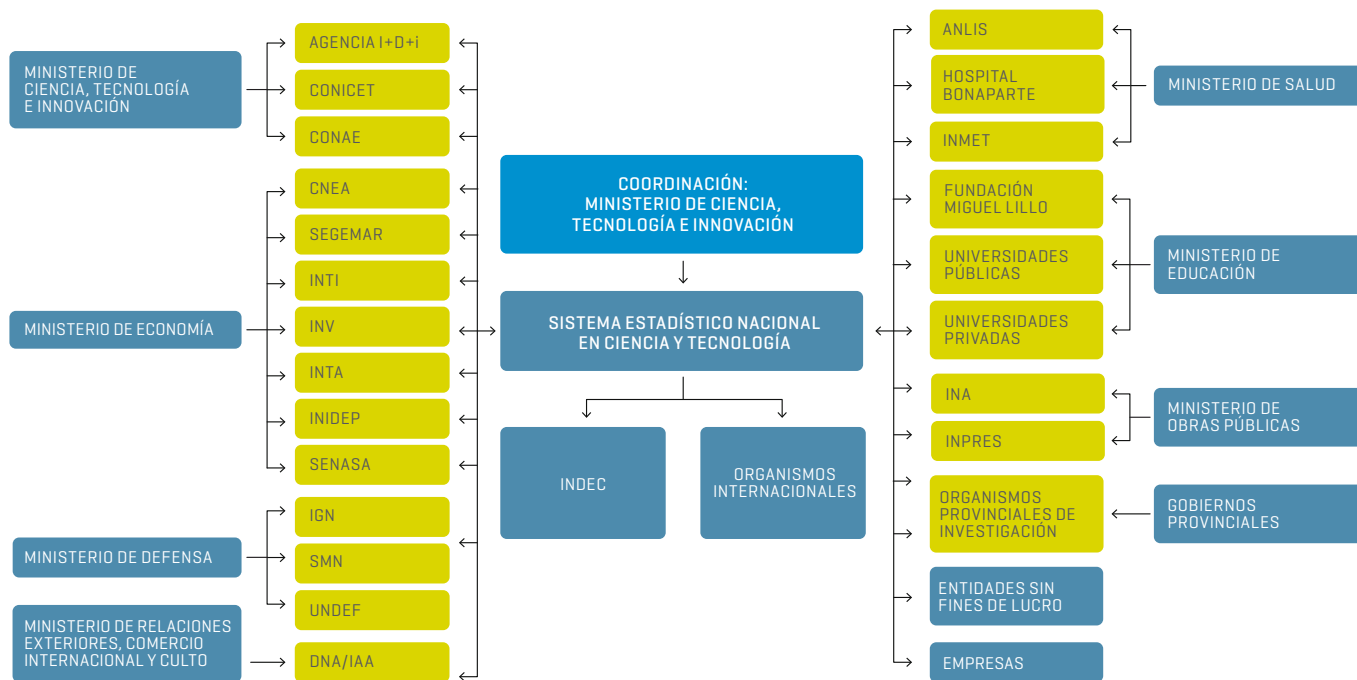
MINISTERIO DE CIENCIA, TECNOLOGÍA E INNOVACIÓN

AGENCIA I+D+i

CONICET

CONAE

CNEA

SEGEMAR

INTI

MINISTERIO DE ECONOMÍA

INV

INTA

INIDEP

SENASA

IGN

MINISTERIO DE DEFENSA

SMN

UNDEF

MINISTERIO DE RELACIONES EXTERIORES, COMERCIO INTERNACIONAL Y CULTO

DNA/IAA

COORDINACIÓN: MINISTERIO DE CIENCIA, TECNOLOGÍA E INNOVACIÓN

SISTEMA ESTADÍSTICO NACIONAL EN CIENCIA Y TECNOLOGÍA

INDEC

ORGANISMOS INTERNACIONALES

ANLIS

HOSPITAL BONAPARTE

MINISTERIO DE SALUD

INMET

FUNDACIÓN MIGUEL LILLO

UNIVERSIDADES PÚBLICAS

MINISTERIO DE EDUCACIÓN

UNIVERSIDADES PRIVADAS

INA

MINISTERIO DE OBRAS PÚBLICAS

INPRES

ORGANISMOS PROVINCIALES DE INVESTIGACIÓN

GOBIERNOS PROVINCIALES

ENTIDADES SIN FINES DE LUCRO

EMPRESAS